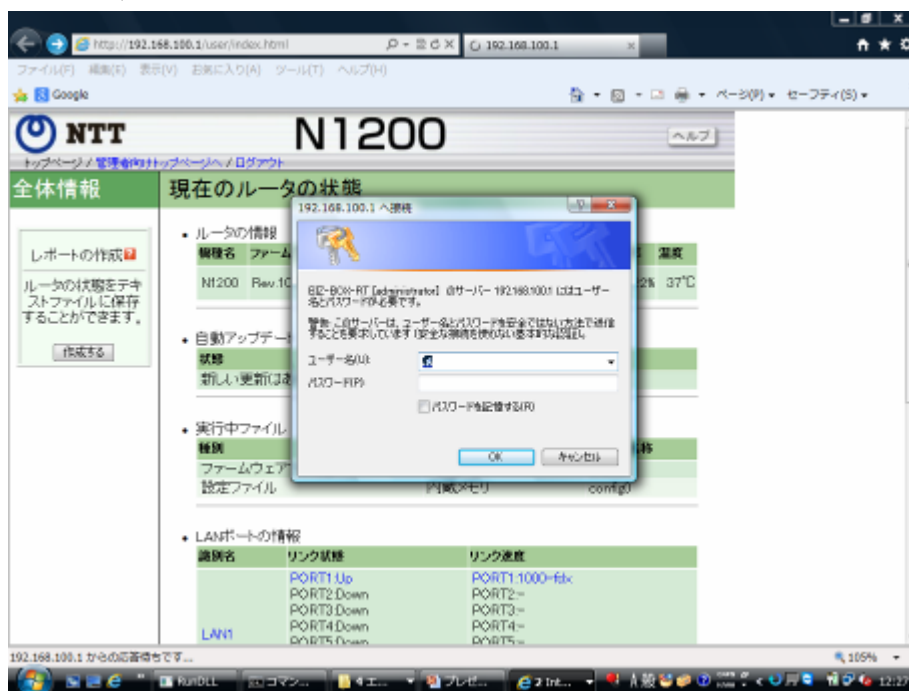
http://192.168.100.1/user/index.html
192.168.100.1
ファイル(F) 編集(E) 表示(V) お気に入り(A) ツール(T) ヘルプ(H)
Google
ページ(P) セーフティ(S)

NTT
N1200
ヘルプ
トップページ / 管理者向けトップページへ / ログアウト

全体情報
現在のルータの状態

レポートの作成
ルータの状態をテキストファイルに保存することができます。
作成する

• ルータの情報
| 機種名 | ファーム | | 温度 |
|---|---|---|---|
| N1200 | Rev.10 | 2% | 37℃ |

• 自動アップデート
| 状態 |
|---|
| 新しい更新はあ |

• 実行中ファイル
| 種別 | | 名称 |
|---|---|---|
| ファームウェア | | |
| 設定ファイル | 内蔵メモリ | config0 |

• LANポートの情報
| 識別名 | リンク状態 | リンク速度 |
|---|---|---|
| LAN1 | PORT1:Up<br>PORT2:Down<br>PORT3:Down<br>PORT4:Down<br>PORT5:Down | PORT1:1000-fdx<br>PORT2:-<br>PORT3:-<br>PORT4:-<br>PORT5:- |

192.168.100.1 へ接続
BIZ-BOX-RT [administrator] のサーバー 192.168.100.1 にはユーザー名とパスワードが必要です。
警告: このサーバーは、ユーザー名とパスワードを安全ではない方法で送信することを要求しています (安全な接続を使わない基本的な認証)。
ユーザー名(U):
パスワード(P):
パスワードを記憶する(R)
OK
キャンセル

192.168.100.1 からの応答を待っています...
105%
RunDLL
コマンド...
4 エ...
プレゼ...
2 Int...
12:27